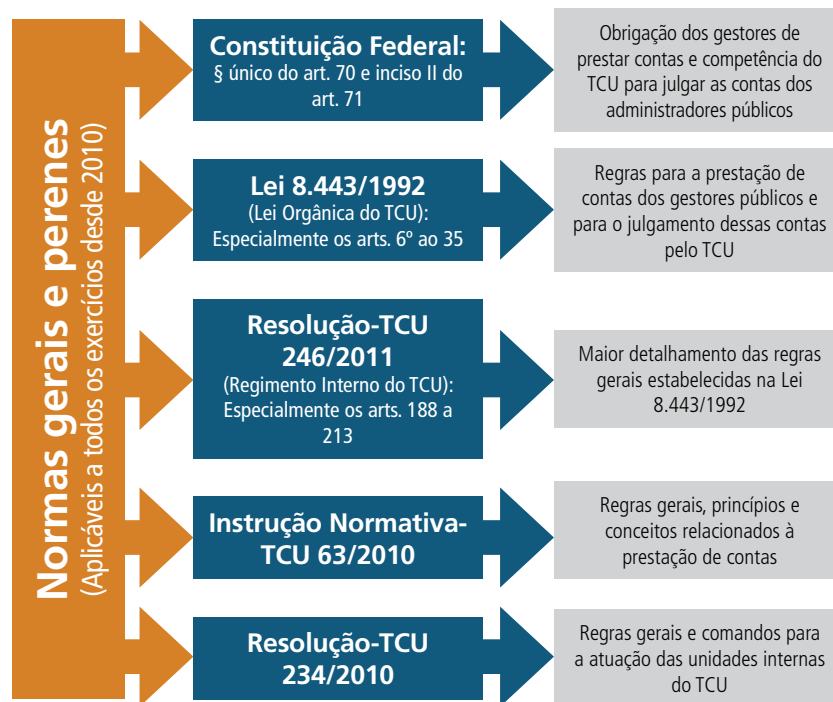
Normas gerais e perenes
(Aplicáveis a todos os exercícios desde 2010)

Constituição Federal:
§ único do art. 70 e inciso II do art. 71

Obrigação dos gestores de prestar contas e competência do TCU para julgar as contas dos administradores públicos

Lei 8.443/1992
(Lei Orgânica do TCU):
Especialmente os arts. 6º ao 35

Regras para a prestação de contas dos gestores públicos e para o julgamento dessas contas pelo TCU

Resolução-TCU 246/2011
(Regimento Interno do TCU):
Especialmente os arts. 188 a 213

Maior detalhamento das regras gerais estabelecidas na Lei 8.443/1992

Instrução Normativa-TCU 63/2010

Regras gerais, princípios e conceitos relacionados à prestação de contas

Resolução-TCU 234/2010

Regras gerais e comandos para a atuação das unidades internas do TCU